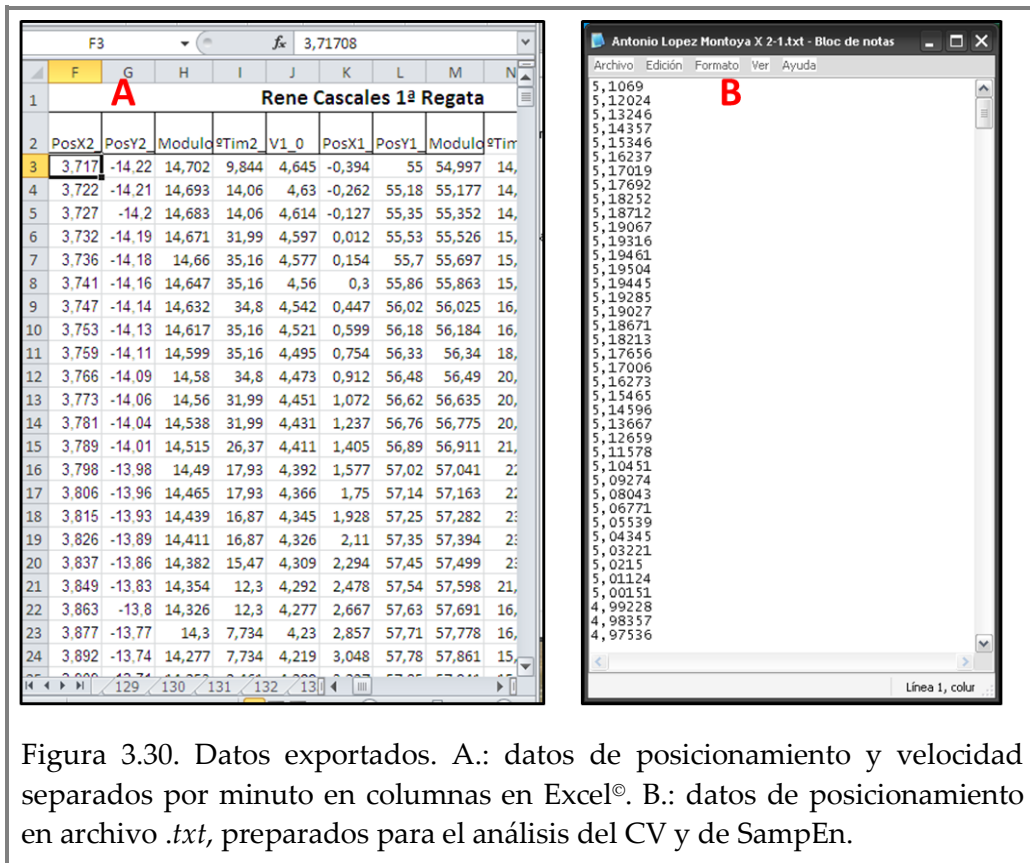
F3 $f_x$ 3,71708

A

Rene Cascales 1ª Regata

| | F | G | H | I | J | K | L | M | N |
|---|---|---|---|---|---|---|---|---|---|
| 2 | PosX2 | PosY2 | Modulo | ºTim2 | V1_0 | PosX1 | PosY1 | Modulo | ºTim |
| 3 | 3,717 | -14,22 | 14,702 | 9,844 | 4,645 | -0,394 | 55 | 54,997 | 14, |
| 4 | 3,722 | -14,21 | 14,693 | 14,06 | 4,63 | -0,262 | 55,18 | 55,177 | 14, |
| 5 | 3,727 | -14,2 | 14,683 | 14,06 | 4,614 | -0,127 | 55,35 | 55,352 | 14, |
| 6 | 3,732 | -14,19 | 14,671 | 31,99 | 4,597 | 0,012 | 55,53 | 55,526 | 15, |
| 7 | 3,736 | -14,18 | 14,66 | 35,16 | 4,577 | 0,154 | 55,7 | 55,697 | 15, |
| 8 | 3,741 | -14,16 | 14,647 | 35,16 | 4,56 | 0,3 | 55,86 | 55,863 | 15, |
| 9 | 3,747 | -14,14 | 14,632 | 34,8 | 4,542 | 0,447 | 56,02 | 56,025 | 16, |
| 10 | 3,753 | -14,13 | 14,617 | 35,16 | 4,521 | 0,599 | 56,18 | 56,184 | 16, |
| 11 | 3,759 | -14,11 | 14,599 | 35,16 | 4,495 | 0,754 | 56,33 | 56,34 | 18, |
| 12 | 3,766 | -14,09 | 14,58 | 34,8 | 4,473 | 0,912 | 56,48 | 56,49 | 20, |
| 13 | 3,773 | -14,06 | 14,56 | 31,99 | 4,451 | 1,072 | 56,62 | 56,635 | 20, |
| 14 | 3,781 | -14,04 | 14,538 | 31,99 | 4,431 | 1,237 | 56,76 | 56,775 | 20, |
| 15 | 3,789 | -14,01 | 14,515 | 26,37 | 4,411 | 1,405 | 56,89 | 56,911 | 21, |
| 16 | 3,798 | -13,98 | 14,49 | 17,93 | 4,392 | 1,577 | 57,02 | 57,041 | 22 |
| 17 | 3,806 | -13,96 | 14,465 | 17,93 | 4,366 | 1,75 | 57,14 | 57,163 | 22 |
| 18 | 3,815 | -13,93 | 14,439 | 16,87 | 4,345 | 1,928 | 57,25 | 57,282 | 23 |
| 19 | 3,826 | -13,89 | 14,411 | 16,87 | 4,326 | 2,11 | 57,35 | 57,394 | 23 |
| 20 | 3,837 | -13,86 | 14,382 | 15,47 | 4,309 | 2,294 | 57,45 | 57,499 | 23 |
| 21 | 3,849 | -13,83 | 14,354 | 12,3 | 4,292 | 2,478 | 57,54 | 57,598 | 21, |
| 22 | 3,863 | -13,8 | 14,326 | 12,3 | 4,277 | 2,667 | 57,63 | 57,691 | 16, |
| 23 | 3,877 | -13,77 | 14,3 | 7,734 | 4,23 | 2,857 | 57,71 | 57,778 | 16, |
| 24 | 3,892 | -13,74 | 14,277 | 7,734 | 4,219 | 3,048 | 57,78 | 57,861 | 15, |

129 130 131 132 13

Antonio Lopez Montoya X 2-1.txt - Bloc de notas

Archivo Edición Formato Ver Ayuda

B

5,1069
5,12024
5,13246
5,14357
5,15346
5,16237
5,17019
5,17692
5,18252
5,18712
5,19067
5,19316
5,19461
5,19504
5,19445
5,19285
5,19027
5,18671
5,18213
5,17656
5,17006
5,16273
5,15465
5,14596
5,13667
5,12659
5,11578
5,10451
5,09274
5,08043
5,06771
5,05539
5,04345
5,03221
5,0215
5,01124
5,00151
4,99228
4,98357
4,97536

Línea 1, colur

Figura 3.30. Datos exportados. A.: datos de posicionamiento y velocidad separados por minuto en columnas en Excel©. B.: datos de posicionamiento en archivo .txt, preparados para el análisis del CV y de SampEn.